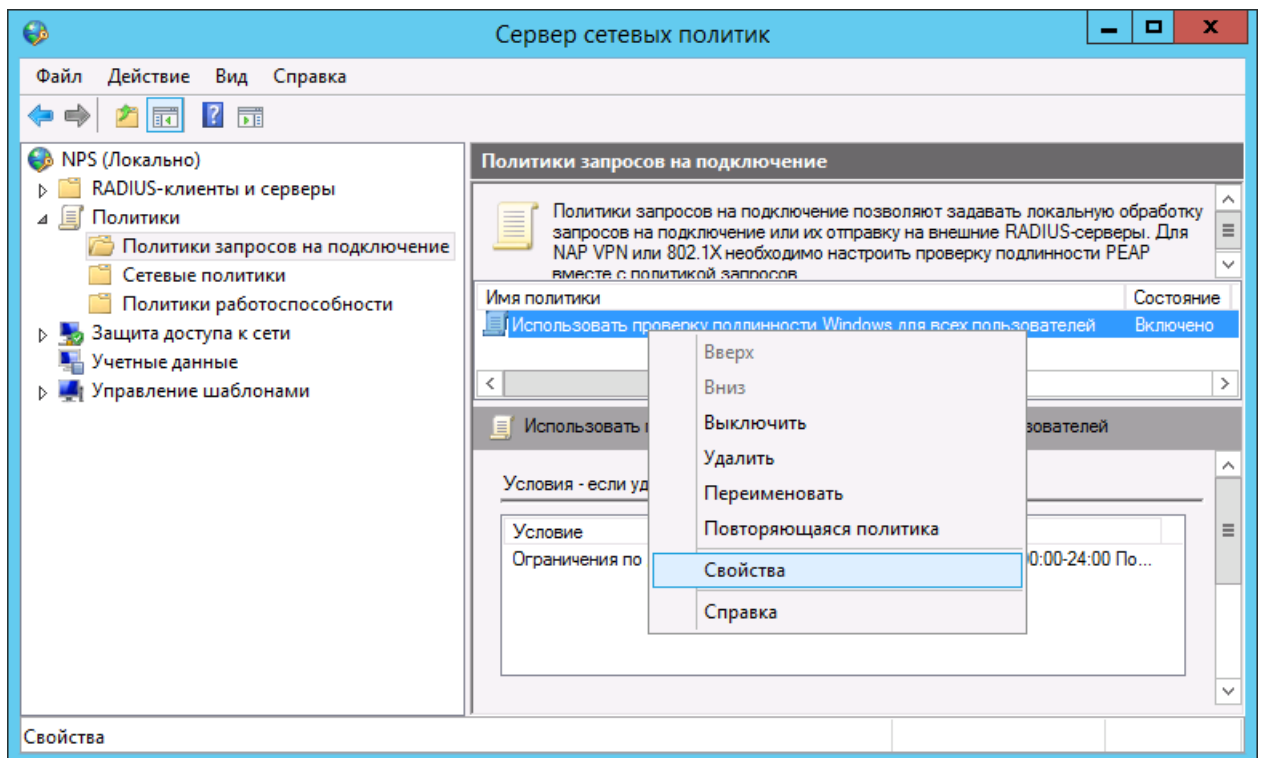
Сервер сетевых политик

Файл Действие Вид Справка

NPS (Локально)
RADIUS-клиенты и серверы
Политики
Политики запросов на подключение
Сетевые политики
Политики работоспособности
Защита доступа к сети
Учетные данные
Управление шаблонами

Политики запросов на подключение

Политики запросов на подключение позволяют задавать локальную обработку запросов на подключение или их отправку на внешние RADIUS-серверы. Для NAP VPN или 802.1X необходимо настроить проверку подлинности PEAP вместе с политикой запросов

| Имя политики | Состояние |
|---|---|
| Использовать проверку подлинности Windows для всех пользователей | Включено |

Использовать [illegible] зователей

Условия - если уд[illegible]

| Условие | |
|---|---|
| Ограничения по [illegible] | 00:00-24:00 По... |

Вверх
Вниз
Выключить
Удалить
Переименовать
Повторяющаяся политика
Свойства
Справка

Свойства